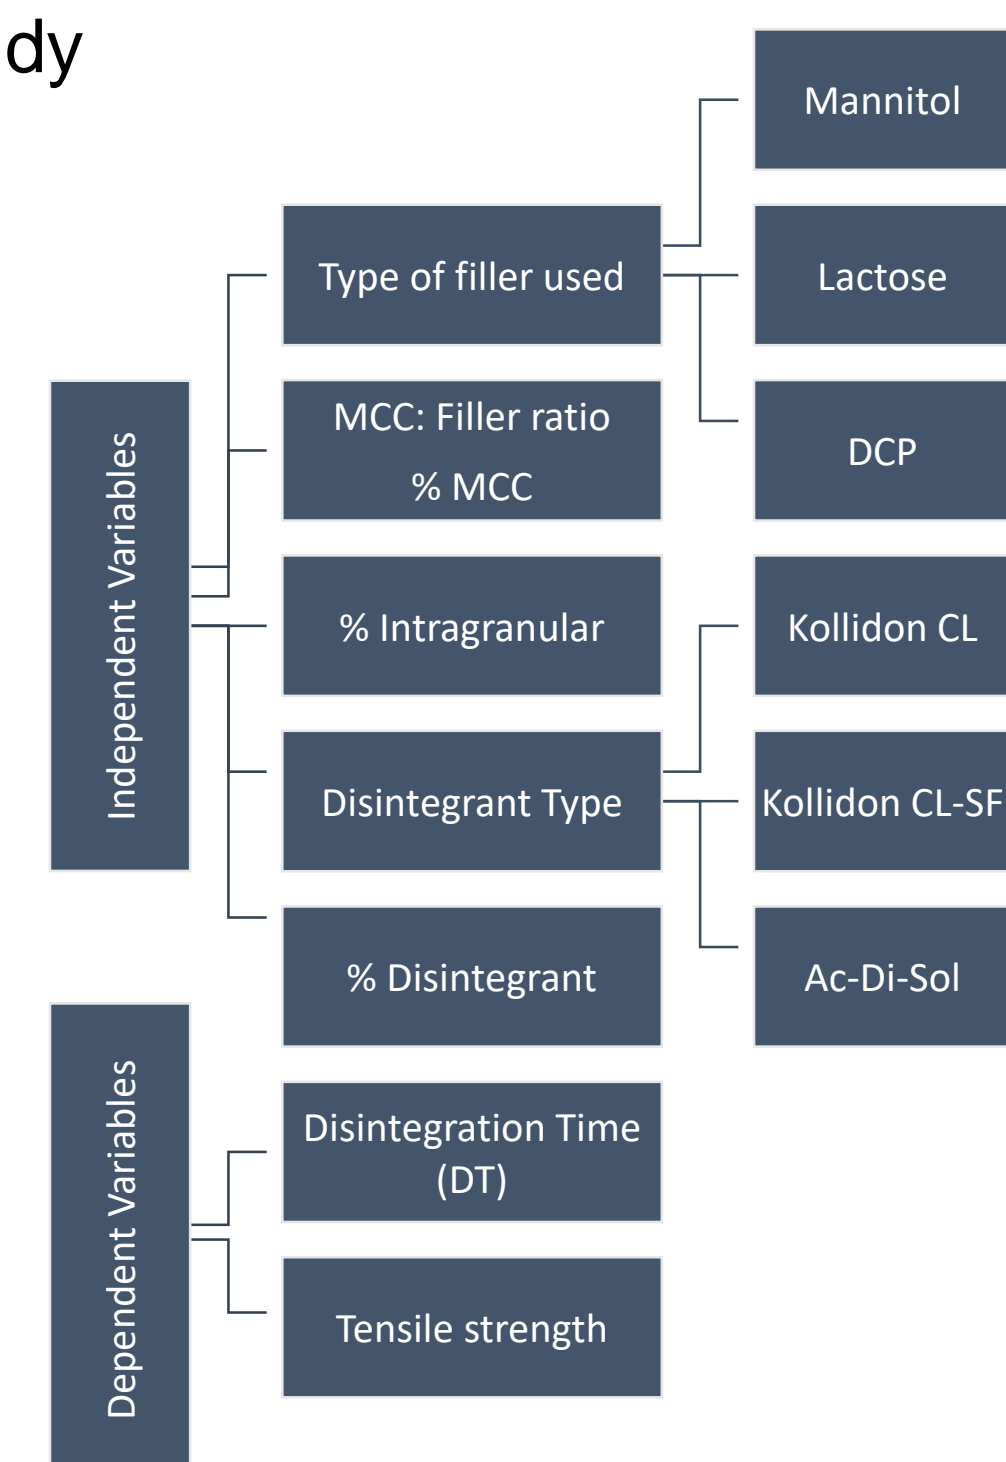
dy

Independent Variables

Type of filler used

Mannitol

Lactose

DCP

MCC: Filler ratio

% MCC

% Intragranular

Disintegrant Type

Kollidon CL

Kollidon CL-SF

Ac-Di-Sol

% Disintegrant

Dependent Variables

Disintegration Time (DT)

Tensile strength